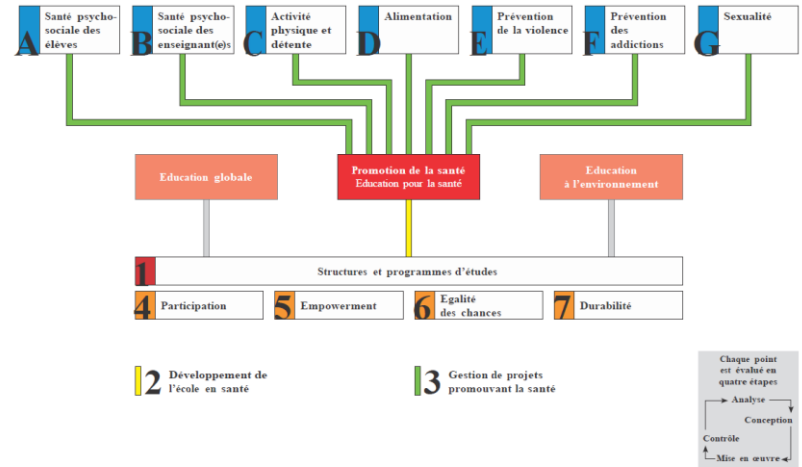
A Santé psychosociale des élèves

B Santé psychosociale des enseignant(e)s

C Activité physique et détente

D Alimentation

E Prévention de la violence

F Prévention des addictions

G Sexualité

Education globale

Promotion de la santé
Education pour la santé

Education à l'environnement

1 Structures et programmes d'études

4 Participation

5 Empowerment

6 Egalité des chances

7 Durabilité

2 Développement de l'école en santé

3 Gestion de projets promouvant la santé

Chaque point est évalué en quatre étapes

Analyse

Conception

Contrôle

Mise en œuvre